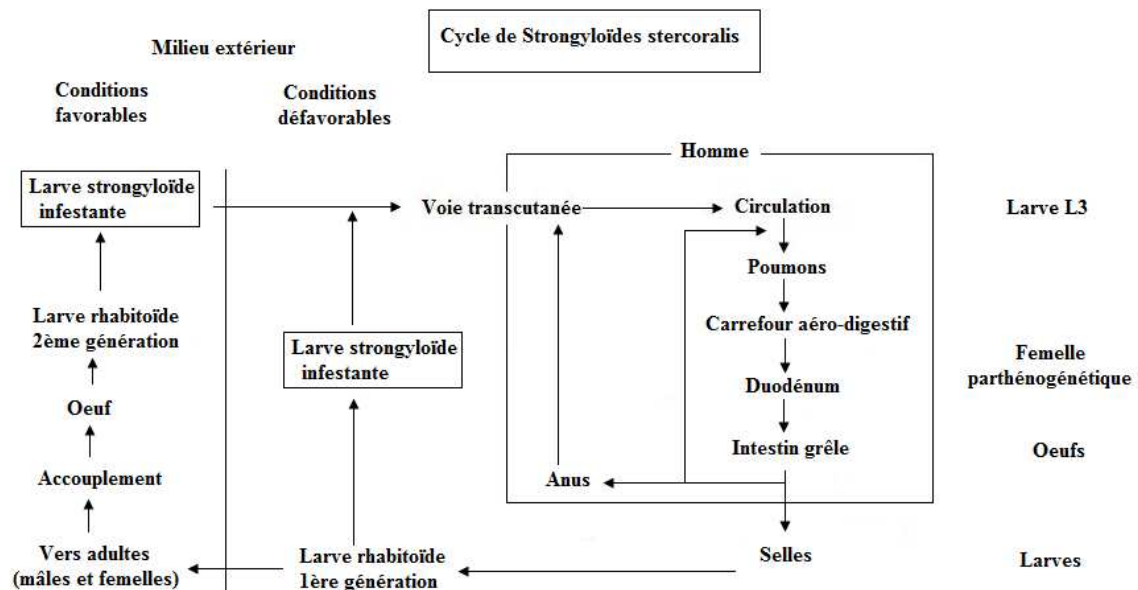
Cycle de Strongyloïdes stercoralis

Milieu extérieur

Conditions favorables

Conditions défavorables

Homme

Larve strongyloïde infestante

Voie transcutanée

Circulation

Larve L3

Poumons

Larve rhabitoïde 2ème génération

Carrefour aéro-digestif

Larve strongyloïde infestante

Femelle parthénogénétique

Duodénum

Oeuf

Intestin grêle

Oeufs

Accouplement

Anus

Vers adultes (mâles et femelles)

Larve rhabitoïde 1ère génération

Selles

Larves